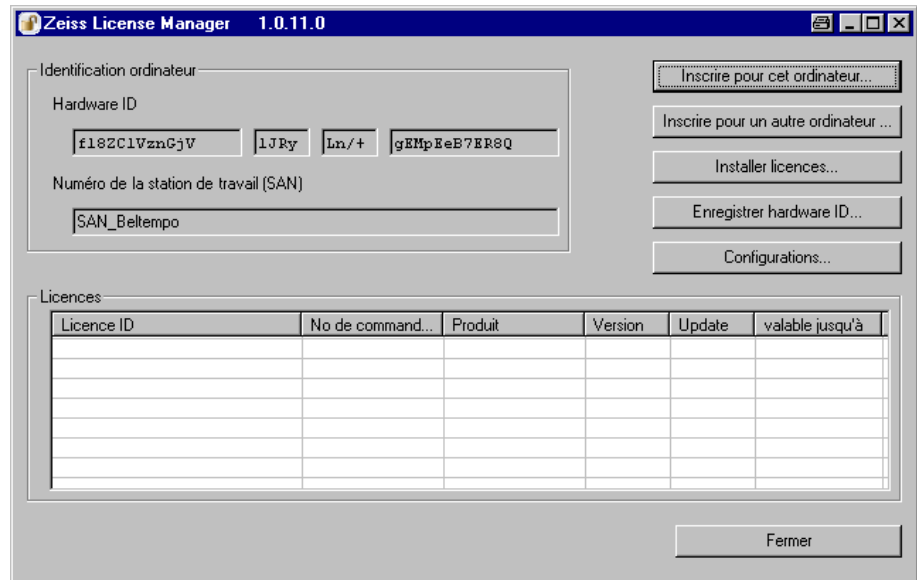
Zeiss License Manager 1.0.11.0

Identification ordinateur

Hardware ID

fl8ZClVznGjV | lJRy | Ln/+ | gEMpEeB7ER8Q

Numéro de la station de travail (SAN)

SAN_Beltempo

Inscrire pour cet ordinateur...

Inscrire pour un autre ordinateur ...

Installer licences...

Enregistrer hardware ID...

Configurations...

Licences

| Licence ID | No de command... | Produit | Version | Update | valable jusqu'à |
|---|---|---|---|---|---|
| | | | | | |

Fermer